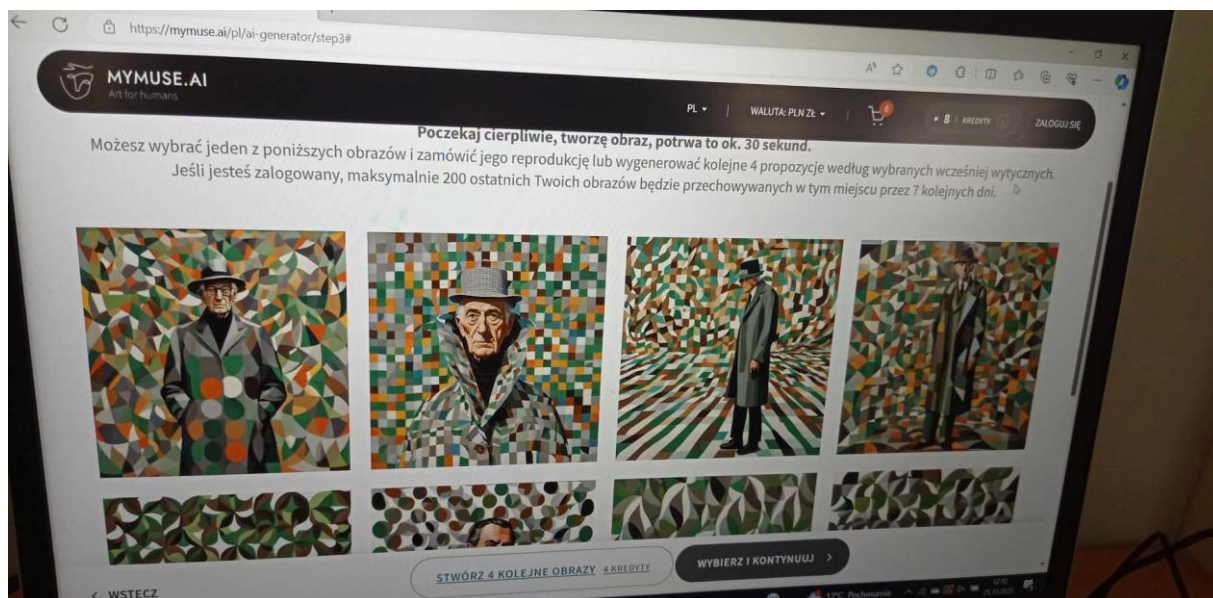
https://mymuse.ai/pl/ai-generator/step3#

MYMUSE.AI
Art for humans

PL | WALUTA: PLN ZŁ | 0 | 8 KREDYTY | ZALOGUJ SIĘ

Poczekaj cierpliwie, tworzę obraz, potrwa to ok. 30 sekund.
Możesz wybrać jeden z poniższych obrazów i zamówić jego reprodukcję lub wygenerować kolejne 4 propozycje według wybranych wcześniej wytycznych.
Jeśli jesteś zalogowany, maksymalnie 200 ostatnich Twoich obrazów będzie przechowywanych w tym miejscu przez 7 kolejnych dni.

< WSTECZ

STWÓRZ 4 KOLEJNE OBRAZY 4 KREDYTY

WYBIERZ I KONTYNUUJ >

17°C Pochmurnie